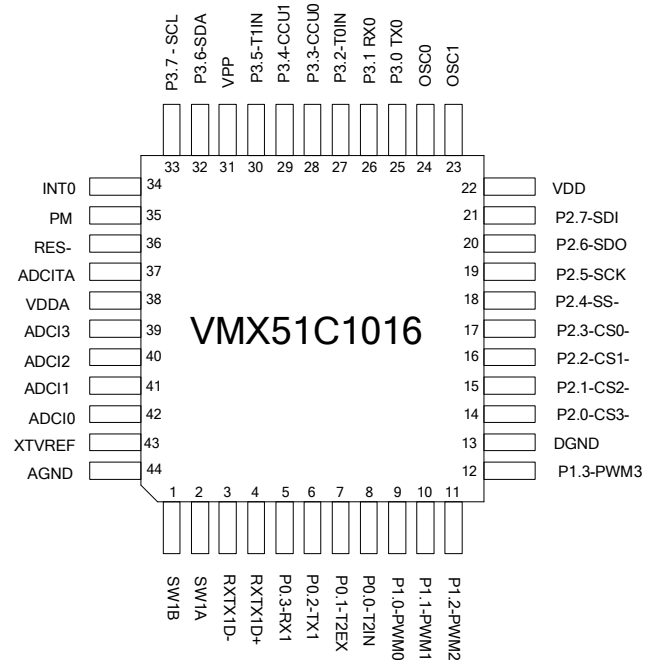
P3.7 - SCL
P3.6-SDA
VPP
P3.5-T1IN
P3.4-CCU1
P3.3-CCU0
P3.2-T0IN
P3.1 RX0
P3.0 TX0
OSC0
OSC1

33 32 31 30 29 28 27 26 25 24 23

INT0 34
PM 35
RES- 36
ADCITA 37
VDDA 38
ADCI3 39
ADCI2 40
ADCI1 41
ADCI0 42
XTVREF 43
AGND 44

22 VDD
21 P2.7-SDI
20 P2.6-SDO
19 P2.5-SCK
18 P2.4-SS-
17 P2.3-CS0-
16 P2.2-CS1-
15 P2.1-CS2-
14 P2.0-CS3-
13 DGND
12 P1.3-PWM3

VMX51C1016

1 2 3 4 5 6 7 8 9 10 11

SW1B
SW1A
RXTX1D-
RXTX1D+
P0.3-RX1
P0.2-TX1
P0.1-T2EX
P0.0-T2IN
P1.0-PWM0
P1.1-PWM1
P1.2-PWM2